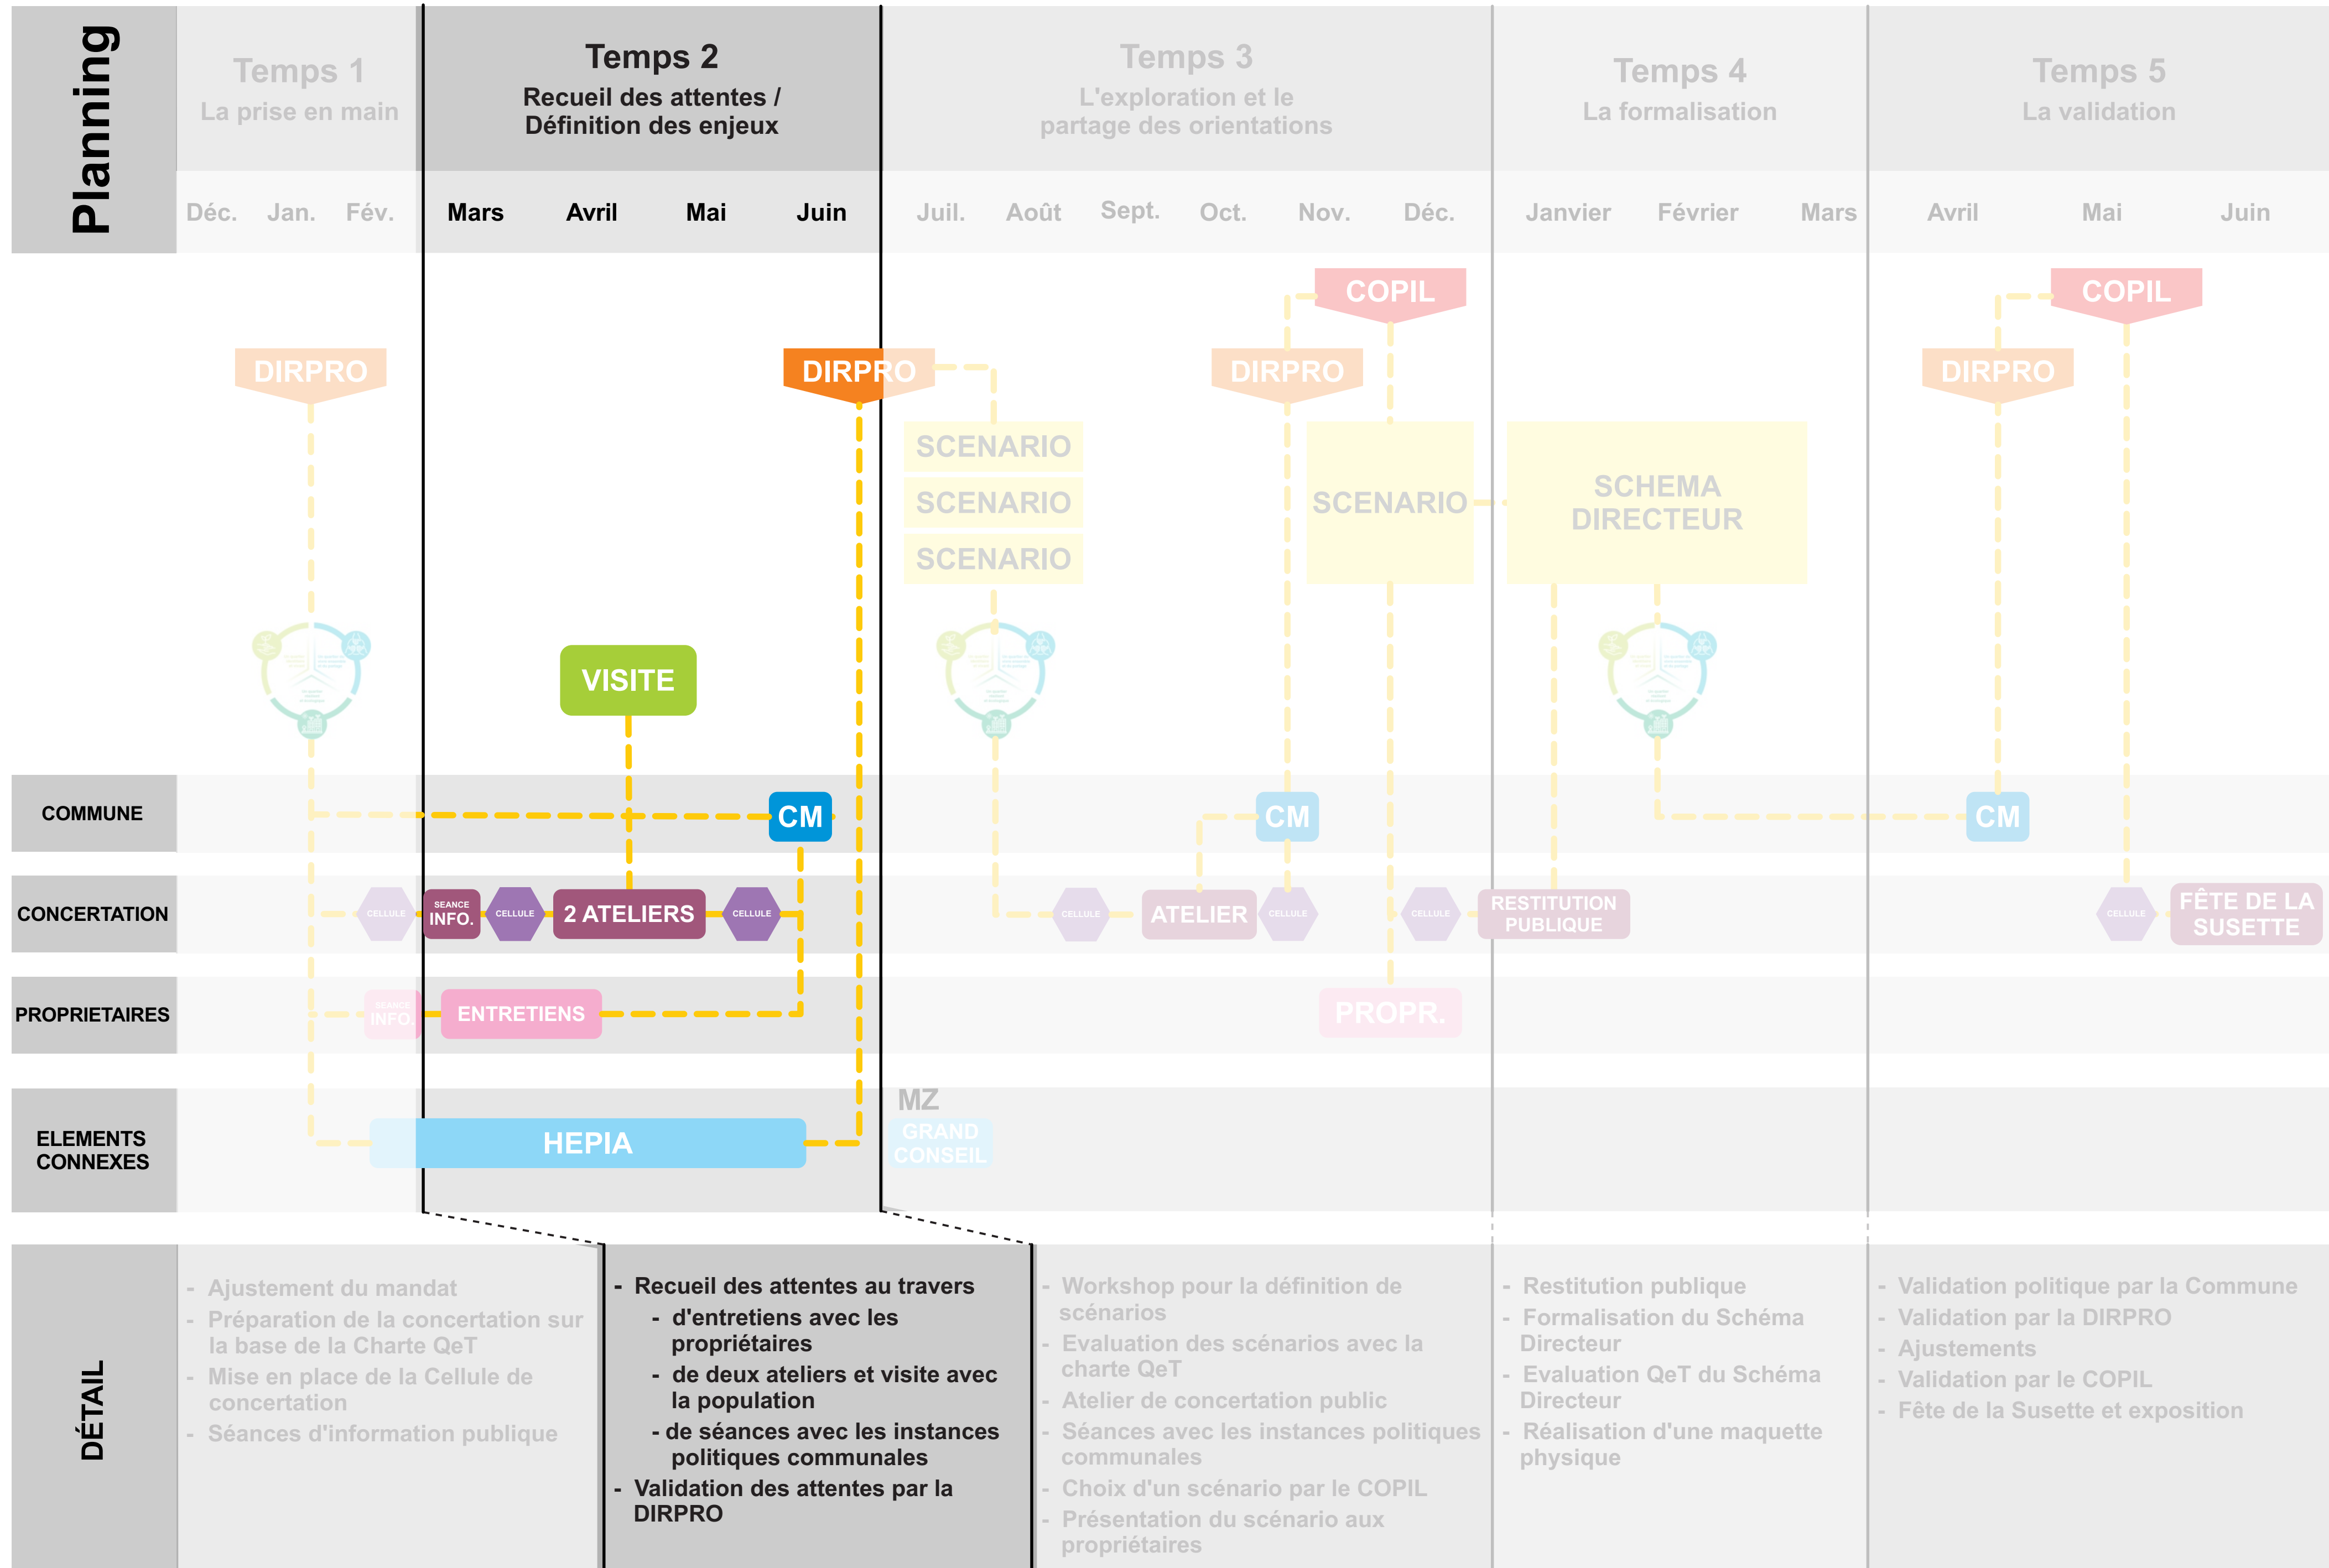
Planning

Temps 1
La prise en main

Temps 2
Recueil des attentes / Définition des enjeux

Temps 3
L'exploration et le partage des orientations

Temps 4
La formalisation

Temps 5
La validation

Déc. Jan. Fév. Mars Avril Mai Juin Juil. Août Sept. Oct. Nov. Déc. Janvier Février Mars Avril Mai Juin

COPIL
COPIL
DIRPRO
DIRPRO
DIRPRO
DIRPRO
SCENARIO
SCENARIO
SCENARIO
SCENARIO
SCHEMA DIRECTEUR
VISITE

COMMUNE
CM
CM
CM

CONCERTATION
CELLULE
SEANCE INFO.
CELLULE
2 ATELIERS
CELLULE
CELLULE
ATELIER
CELLULE
CELLULE
RESTITUTION PUBLIQUE
CELLULE
FÊTE DE LA SUSETTE

PROPRIETAIRES
SEANCE INFO
ENTRETIENS
PROPR.

ELEMENTS CONNEXES
HEPIA
MZ
GRAND CONSEIL

DÉTAIL

- Ajustement du mandat
- Préparation de la concertation sur la base de la Charte QeT
- Mise en place de la Cellule de concertation
- Séances d'information publique

- Recueil des attentes au travers
- d'entretiens avec les propriétaires
- de deux ateliers et visite avec la population
- de séances avec les instances politiques communales
- Validation des attentes par la DIRPRO

- Workshop pour la définition de scénarios
- Evaluation des scénarios avec la charte QeT
- Atelier de concertation public
- Séances avec les instances politiques communales
- Choix d'un scénario par le COPIL
- Présentation du scénario aux propriétaires

- Restitution publique
- Formalisation du Schéma Directeur
- Evaluation QeT du Schéma Directeur
- Réalisation d'une maquette physique

- Validation politique par la Commune
- Validation par la DIRPRO
- Ajustements
- Validation par le COPIL
- Fête de la Susette et exposition